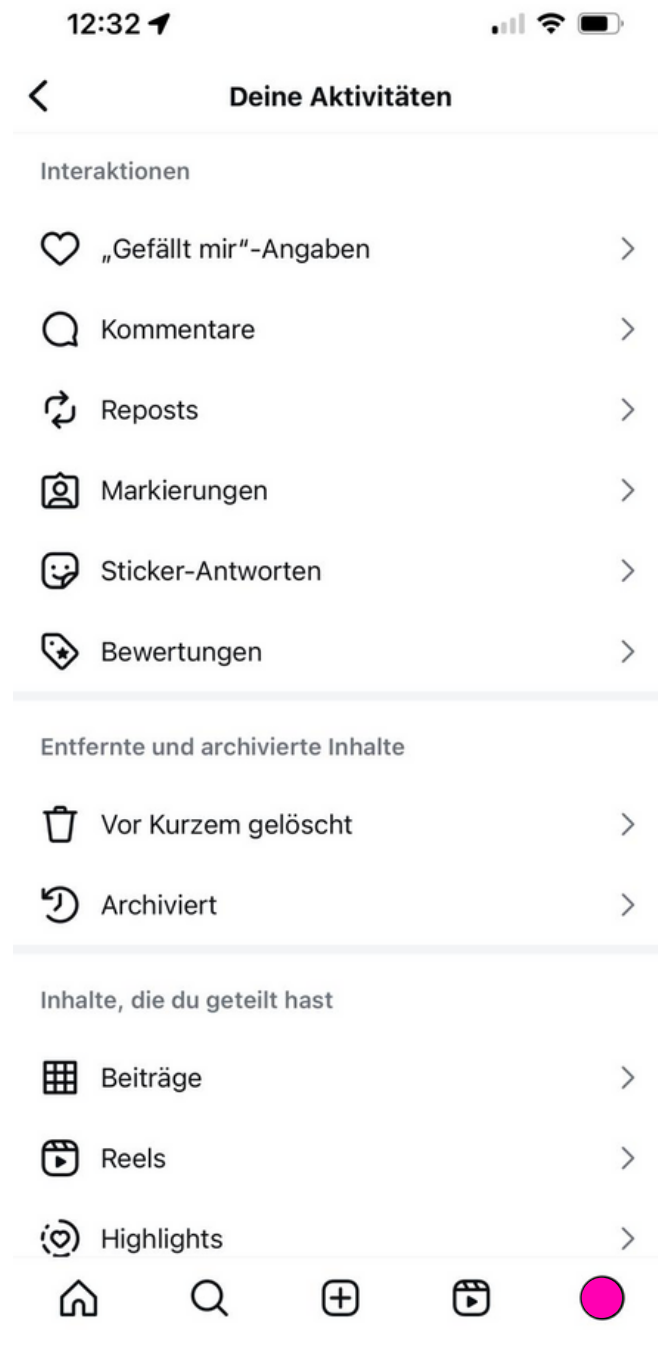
12:32

Deine Aktivitäten

Interaktionen

„Gefällt mir“-Angaben

Kommentare

Reposts

Markierungen

Sticker-Antworten

Bewertungen

Entfernte und archivierte Inhalte

Vor Kurzem gelöscht

Archiviert

Inhalte, die du geteilt hast

Beiträge

Reels

Highlights